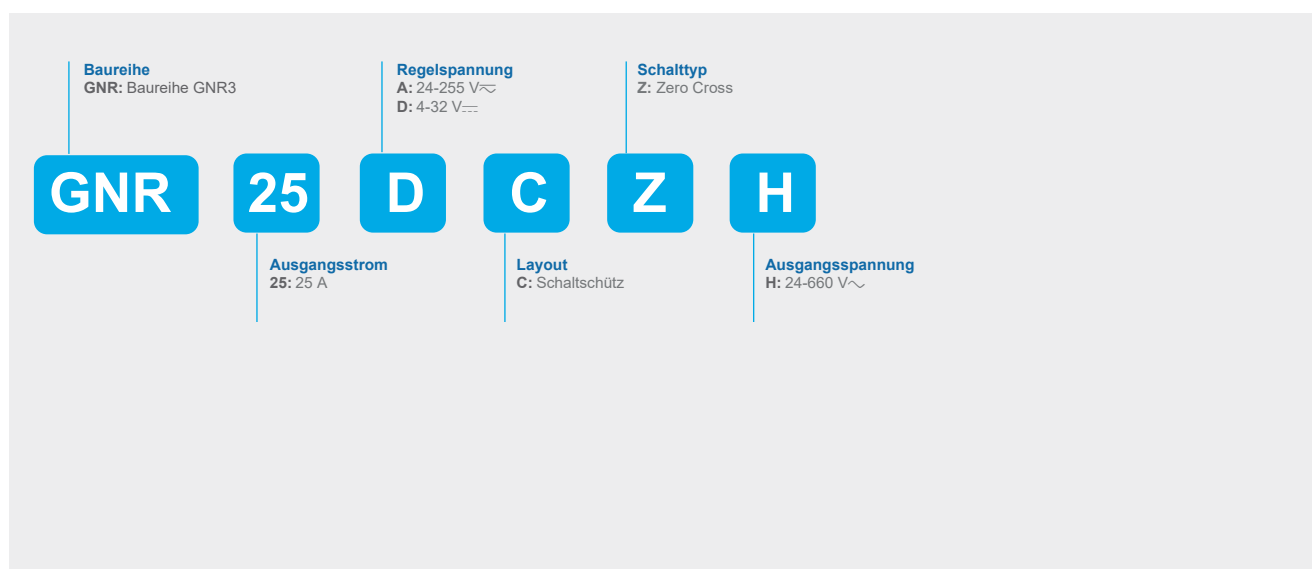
**Baureihe**
**GNR:** Baureihe GNR3

**Regelspannung**
**A:** 24-255 V$\eqsim$
**D:** 4-32 V$\eqcirc$

**Schalttyp**
**Z:** Zero Cross

GNR 25 D C Z H

**Ausgangsstrom**
**25:** 25 A

**Layout**
**C:** Schaltschütz

**Ausgangsspannung**
**H:** 24-660 V$\sim$